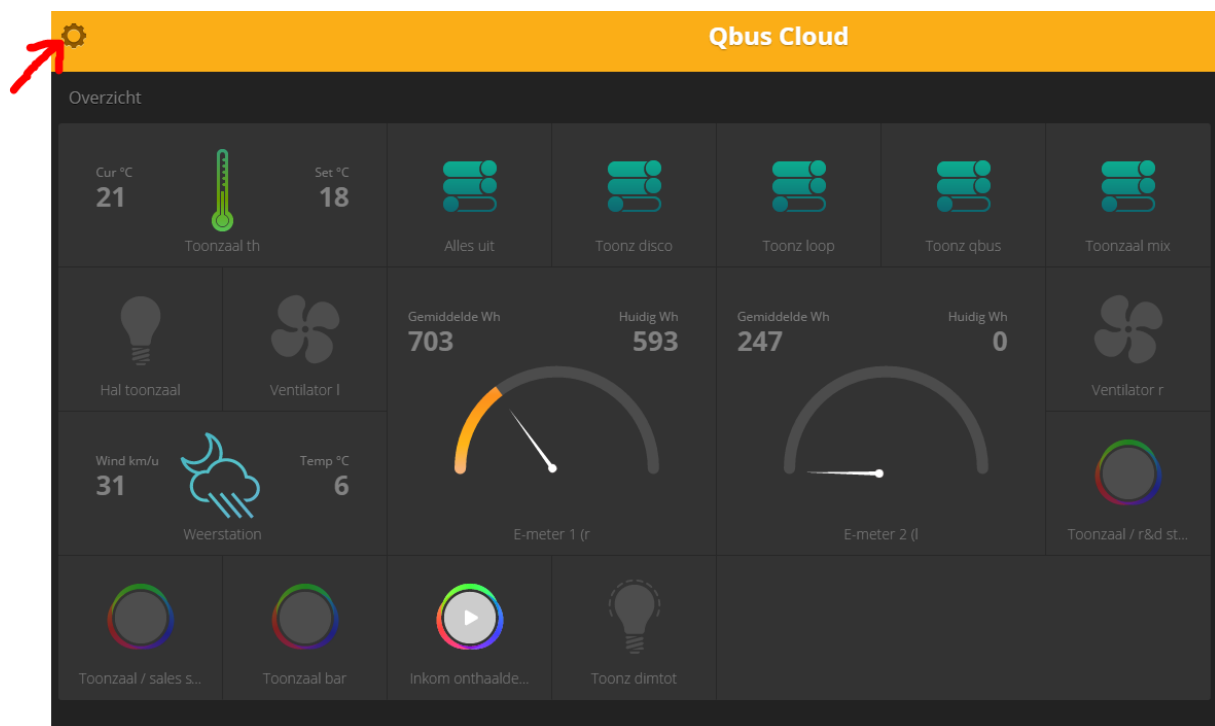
Qbus Cloud

Overzicht

Cur °C
21

Set °C
18

Toonzaal th

Alles uit

Toonz disco

Toonz loop

Toonz qbus

Toonzaal mix

Hal toonzaal

Ventilator l

Gemiddelde Wh
703

Huidig Wh
593

E-meter 1 (r

Gemiddelde Wh
247

Huidig Wh
0

E-meter 2 (l

Ventilator r

Wind km/u
31

Temp °C
6

Weerstation

Toonzaal / r&d st...

Toonzaal / sales s...

Toonzaal bar

Inkom onthaalde...

Toonz dimtot